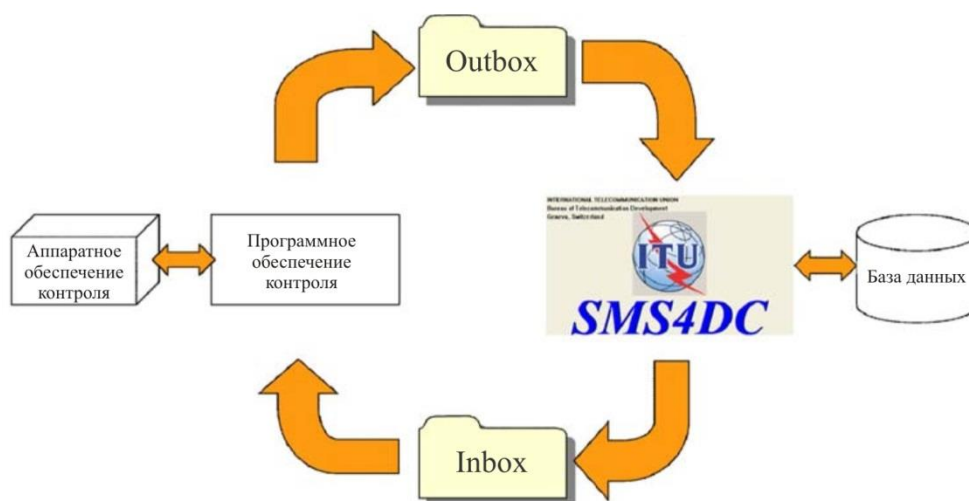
Outbox

INTERNATIONAL TELECOMMUNICATION UNION
Bureau of Telecommunication Development
Geneva, Switzerland

ITU

SMS4DC

Аппаратное обеспечение контроля

Программное обеспечение контроля

База данных

Inbox